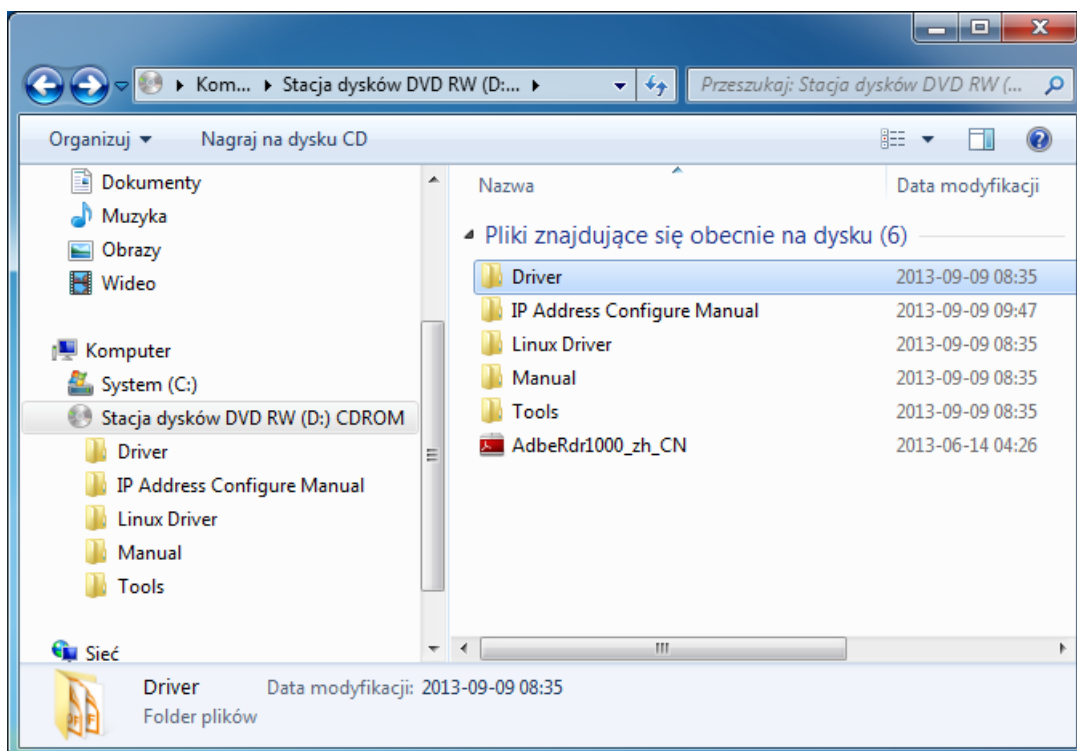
Kom... ▸ Stacja dysków DVD RW (D:... ▸

Przeszukaj: Stacja dysków DVD RW (...

Organizuj ▾ Nagraj na dysku CD

Dokumenty
Muzyka
Obrazy
Wideo

Komputer
System (C:)
Stacja dysków DVD RW (D:) CDROM
Driver
IP Address Configure Manual
Linux Driver
Manual
Tools

Sieć

| Nazwa | Data modyfikacji |
|---|---|
| Pliki znajdujące się obecnie na dysku (6) | |
| Driver | 2013-09-09 08:35 |
| IP Address Configure Manual | 2013-09-09 09:47 |
| Linux Driver | 2013-09-09 08:35 |
| Manual | 2013-09-09 08:35 |
| Tools | 2013-09-09 08:35 |
| AdbeRdr1000_zh_CN | 2013-06-14 04:26 |

Driver Data modyfikacji: 2013-09-09 08:35
Folder plików